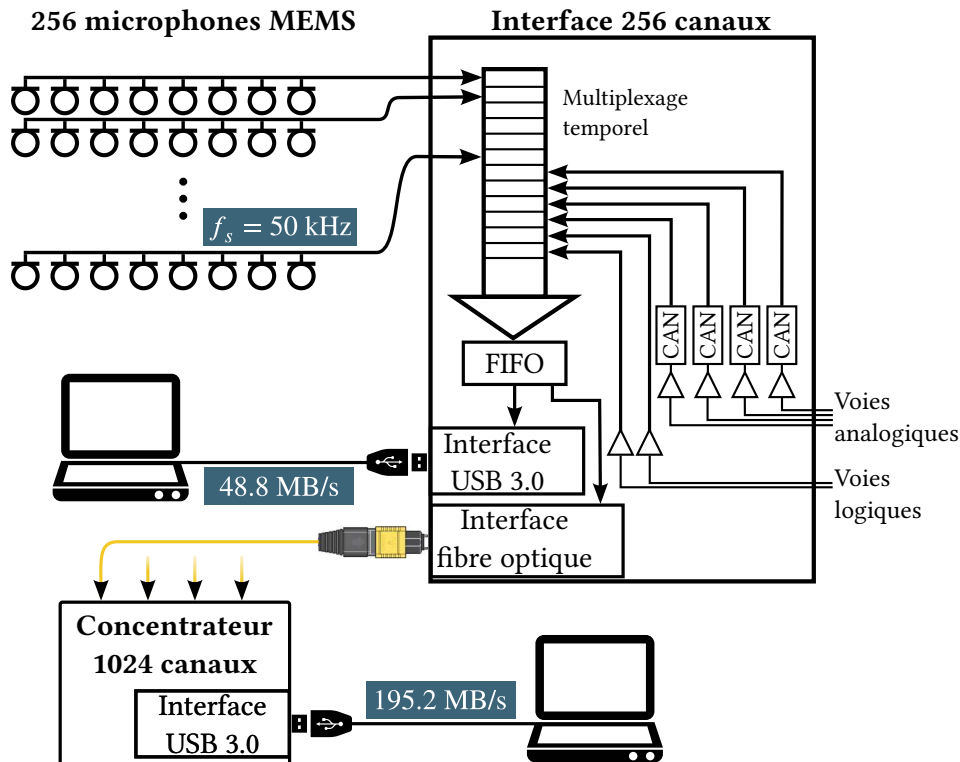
256 microphones MEMS

Interface 256 canaux

Multiplexage temporel

$f_s = 50$ kHz

CAN CAN CAN CAN

FIFO

Voies analogiques

Voies logiques

Interface USB 3.0

48.8 MB/s

Interface fibre optique

Concentrateur 1024 canaux

Interface USB 3.0

195.2 MB/s